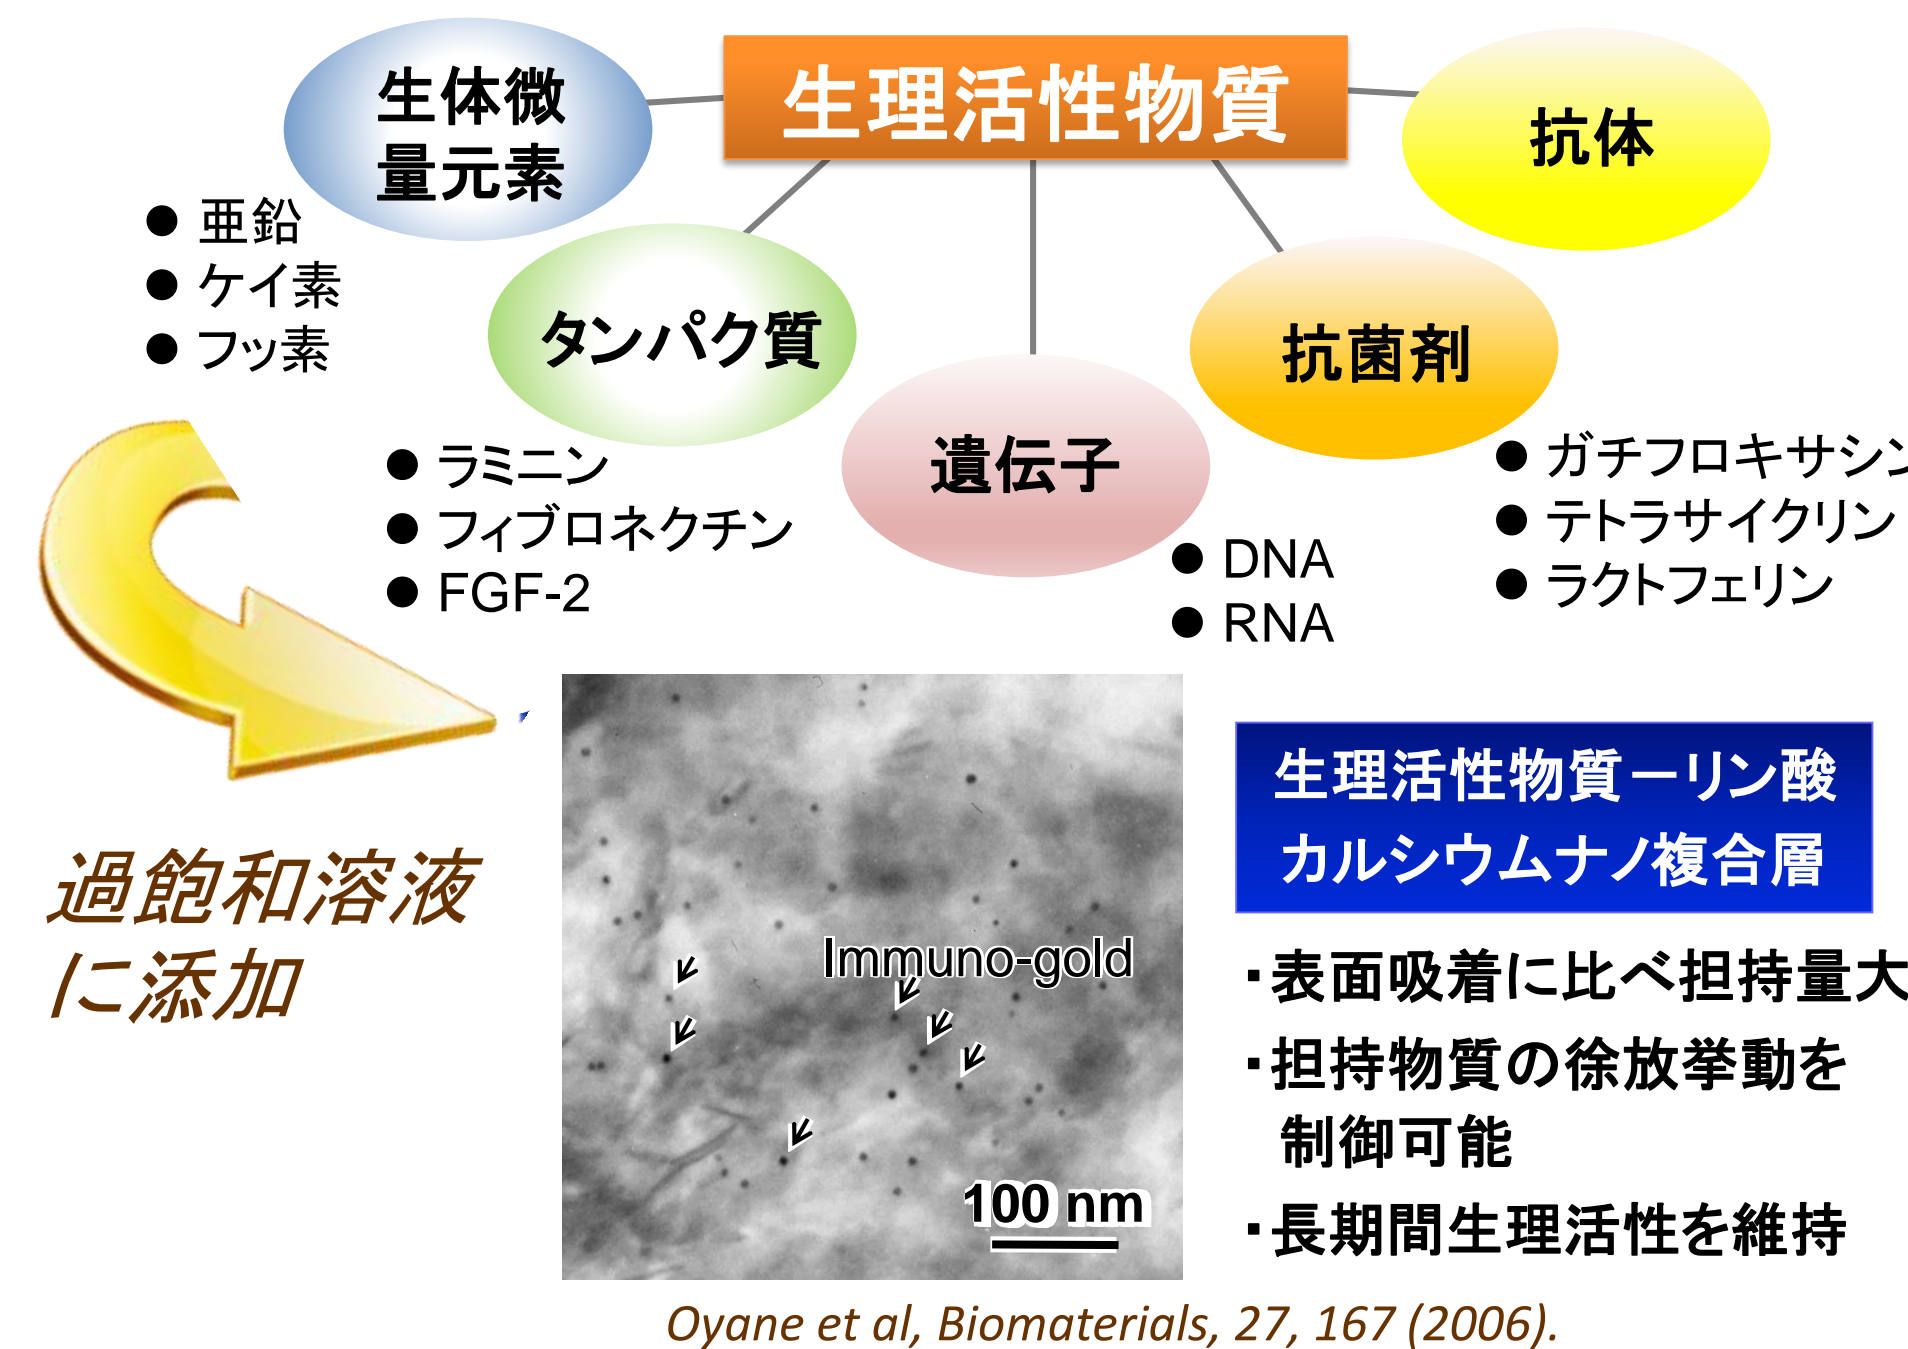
生理活性物質

生体微量元素

抗体

● 亜鉛
● ケイ素
● フッ素

タンパク質

抗菌剤

遺伝子

● ラミニン
● フィブロネクチン
● FGF-2

● DNA
● RNA

● ガチフロキサシン
● テトラサイクリン
● ラクトフェリン

過飽和溶液に添加

Immuno-gold

100 nm

生理活性物質ーリン酸カルシウムナノ複合層

・表面吸着に比べ担持量大
・担持物質の徐放挙動を制御可能
・長期間生理活性を維持

Oyane et al, Biomaterials, 27, 167 (2006).